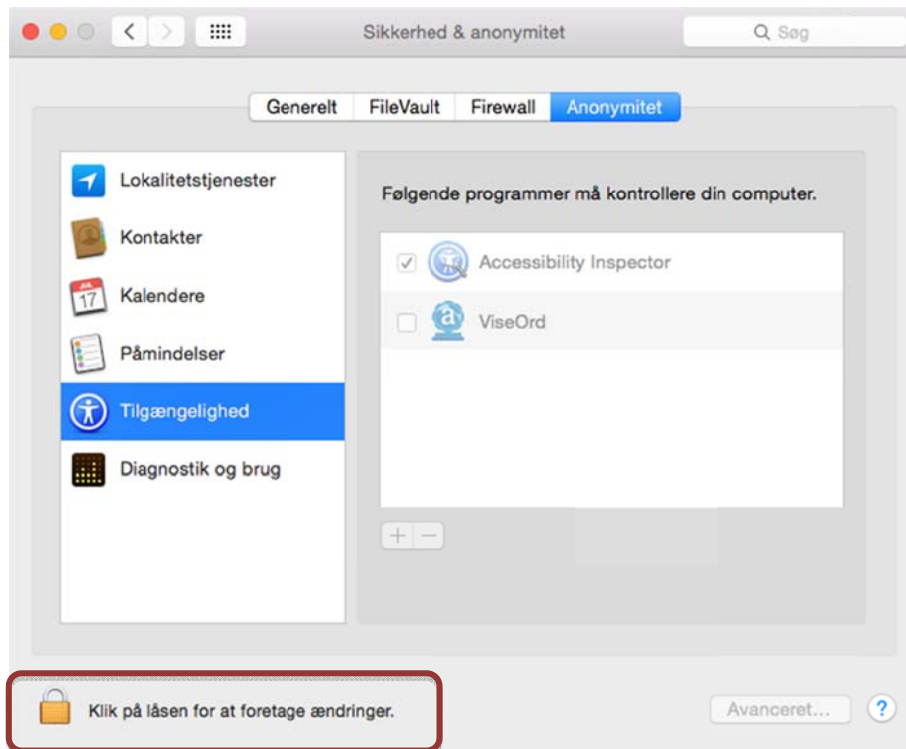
Sikkerhed & anonymitet

Søg

Generelt | FileVault | Firewall | Anonymitet

Lokalitetstjenester
Kontakter
Kalendere
Påmindelser
Tilgængelighed
Diagnostik og brug

Følgende programmer må kontrollere din computer.

Accessibility Inspector
ViseOrd

+ −

Klik på låsen for at foretage ændringer.

Avanceret...

?